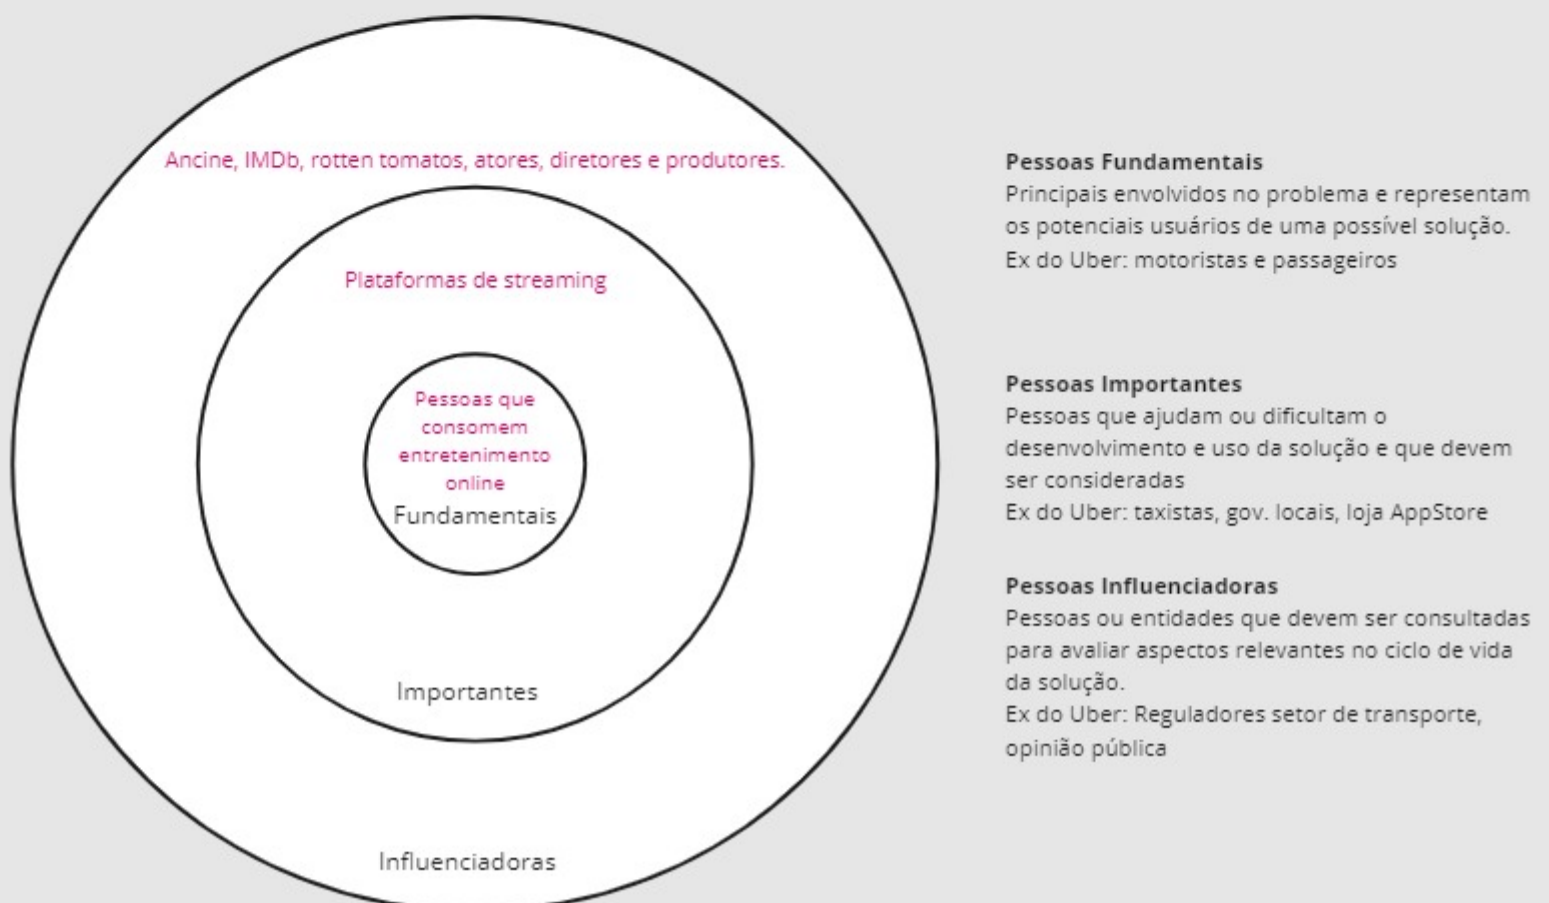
Ancine, IMDb, rotten tomatos, atores, diretores e produtores.

Plataformas de streaming

Pessoas que consomem entretenimento online

Fundamentais

Importantes

Influenciadoras

**Pessoas Fundamentais**
Principais envolvidos no problema e representam os potenciais usuários de uma possível solução.
Ex do Uber: motoristas e passageiros

**Pessoas Importantes**
Pessoas que ajudam ou dificultam o desenvolvimento e uso da solução e que devem ser consideradas
Ex do Uber: taxistas, gov. locais, loja AppStore

**Pessoas Influenciadoras**
Pessoas ou entidades que devem ser consultadas para avaliar aspectos relevantes no ciclo de vida da solução.
Ex do Uber: Reguladores setor de transporte, opinião pública